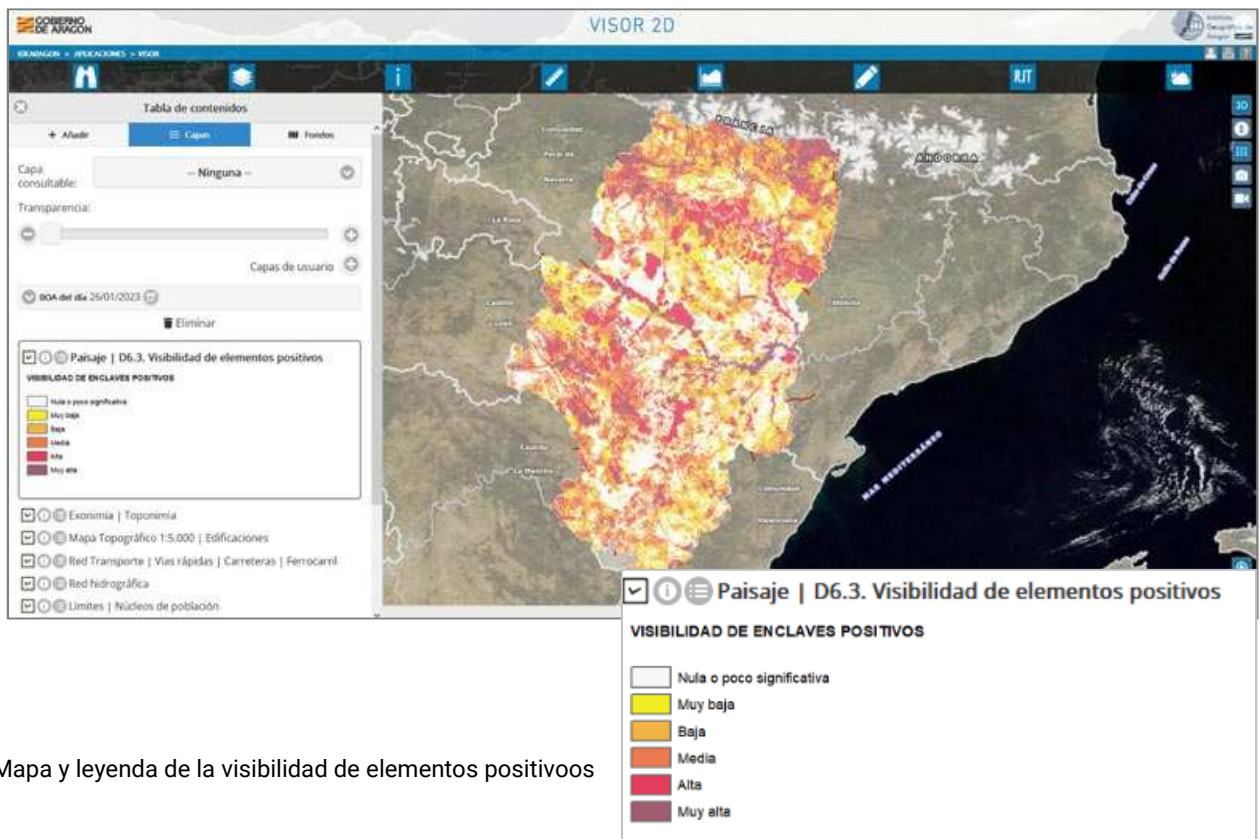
GOBIERNO DE ARAGON

VISOR 2D

IDEARAGON > APLICACIONES > VISOR

Tabla de contenidos

+ Añadir

Capas

Fondos

Capa consultable:

-- Ninguna --

Transparencia:

Capas de usuario

BOA del día 26/01/2023

Eliminar

Paisaje | D6.3. Visibilidad de elementos positivos

VISIBILIDAD DE ENCLAVES POSITIVOS

Nula o poco significativa
Muy baja
Baja
Media
Alta
Muy alta

Exonimia | Toponimia

Mapa Topográfico 1:5.000 | Edificaciones

Red Transporte | Vias rápidas | Carreteras | Ferrocarril

Red hidrográfica

Limites | Núcleos de población

3D

FRANCIA

ANDORRA

Comunidad

Navarra

La Rioja

Soria

Castilla

Teruel

La Mancha

MAR MEDITERRÁNEO

Paisaje | D6.3. Visibilidad de elementos positivos

VISIBILIDAD DE ENCLAVES POSITIVOS

Nula o poco significativa
Muy baja
Baja
Media
Alta
Muy alta

Mapa y leyenda de la visibilidad de elementos positivoos